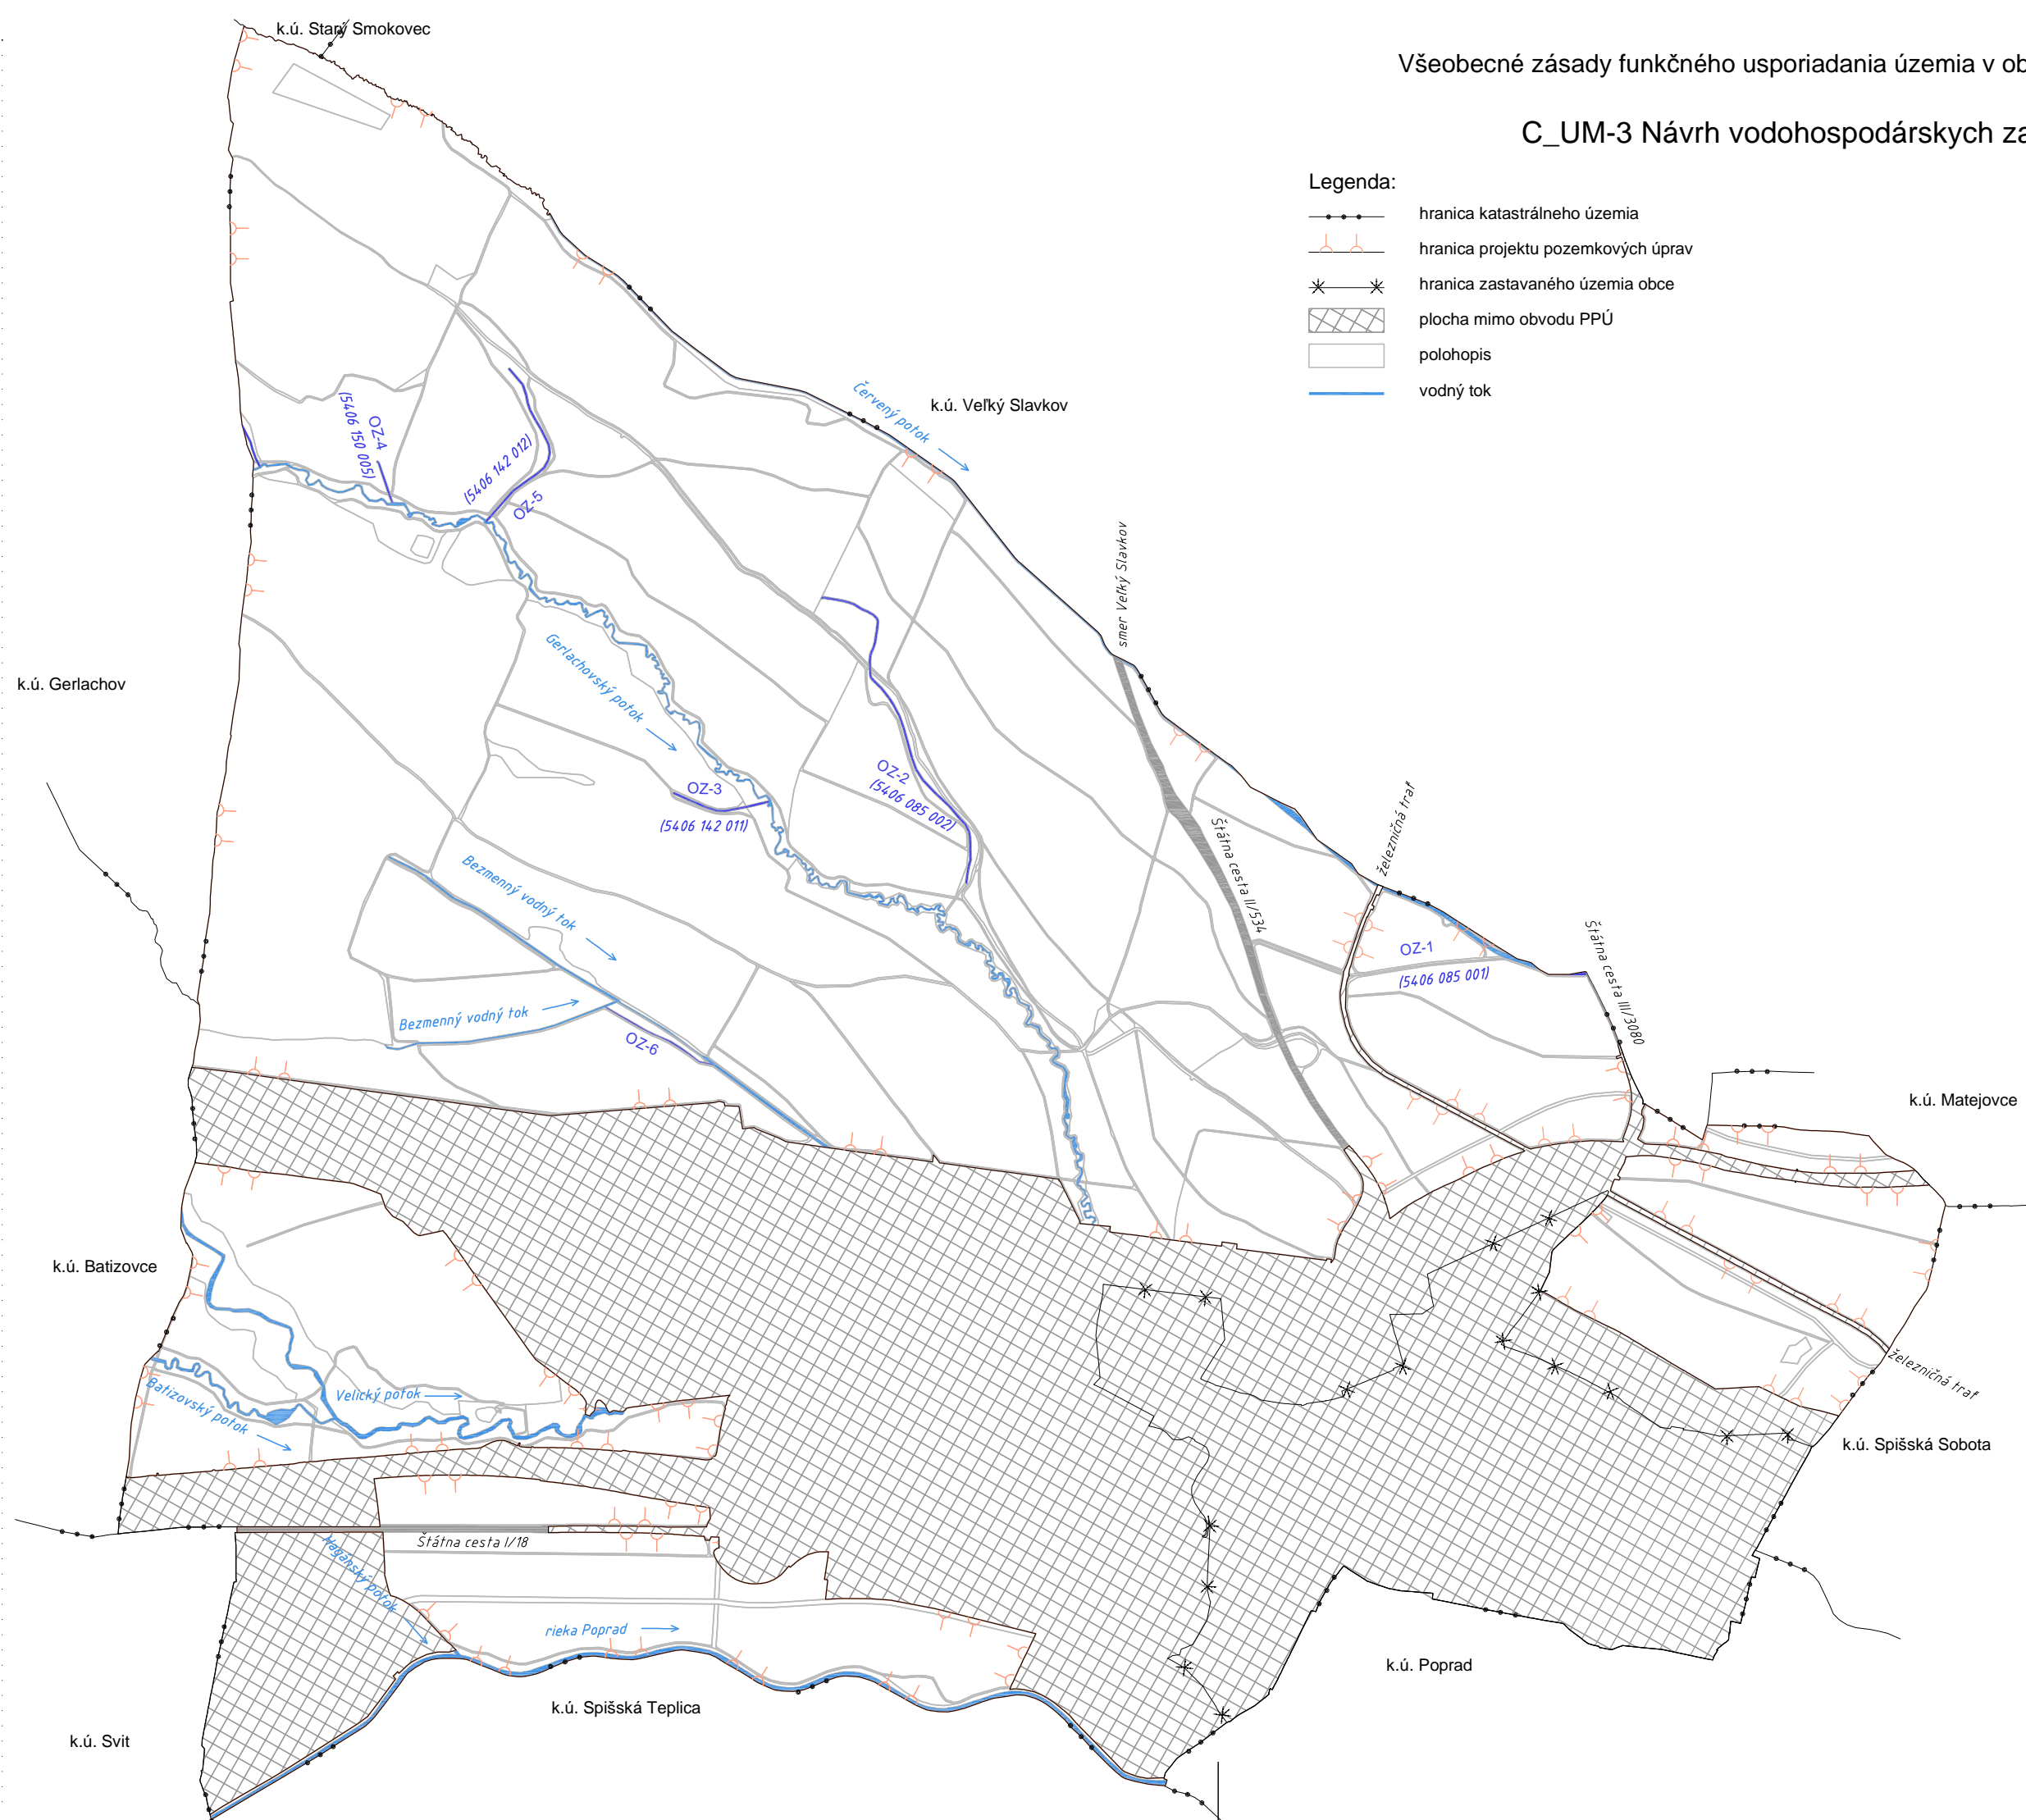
Všeobecné zásady funkčného usporiadania územia v ob

C_UM-3 Návrh vodohospodárskych za

Legenda:
hranica katastrálneho územia
hranica projektu pozemkových úprav
hranica zastavaného územia obce
plocha mimo obvodu PPÚ
polohopis
vodný tok

k.ú. Starý Smokovec
k.ú. Veľký Slavkov
Červený potok
smer Veľký Slavkov
OZ-4
(5406 150 005)
(5406 142 012)
OZ-5
k.ú. Gerlachov
Gerlachovský potok
OZ-3
(5406 142 011)
OZ-2
(5406 085 002)
Štátna cesta II/534
železničná trať
Bezmenný vodný tok
Bezmenný vodný tok
OZ-6
OZ-1
(5406 085 001)
Štátna cesta III/3080
k.ú. Matejovce
k.ú. Batizovce
Batizovský potok
Velický potok
k.ú. Spišská Sobota
železničná trať
Štátna cesta I/18
Haganský potok
rieka Poprad
k.ú. Poprad
k.ú. Spišská Teplica
k.ú. Svit